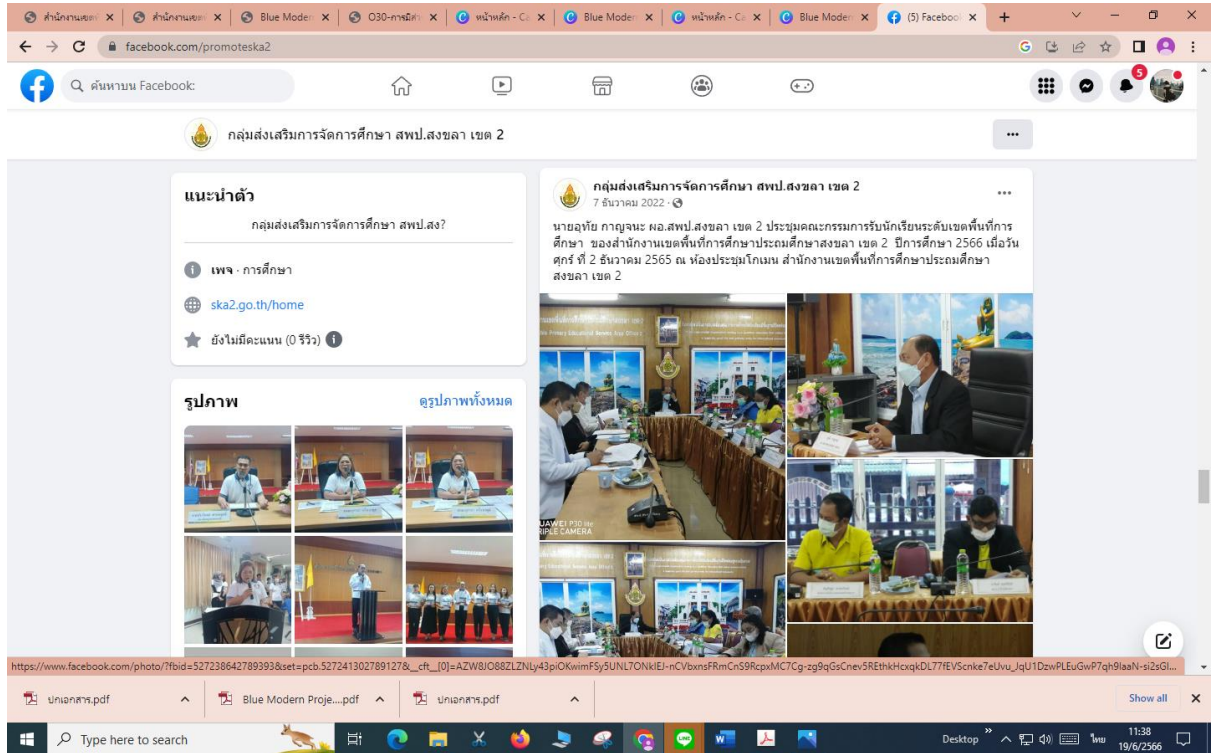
สำนักงานเขต | สำนักงานเขต | Blue Moder | O30-การมีส่ว | หน้าหลัก - Ca | Blue Moder | หน้าหลัก - Ca | Blue Moder | (5) Faceboo

facebook.com/promoteska2

ค้นหาบน Facebook:

5

กลุ่มส่งเสริมการจัดการศึกษา สพป.สงขลา เขต 2

แนะนำตัว

กลุ่มส่งเสริมการจัดการศึกษา สพป.สง?

เพจ · การศึกษา

ska2.go.th/home

ยังไม่มีคะแนน (0 รีวิว)

รูปภาพ

ดูรูปภาพทั้งหมด

กลุ่มส่งเสริมการจัดการศึกษา สพป.สงขลา เขต 2

7 ธันวาคม 2022 ·

นายอุทัย กาญจนะ ผอ.สพป.สงขลา เขต 2 ประชุมคณะกรรมการรับนักเรียนระดับเขตพื้นที่การศึกษา ของสำนักงานเขตพื้นที่การศึกษาประถมศึกษาสงขลา เขต 2 ปีการศึกษา 2566 เมื่อวันศุกร์ ที่ 2 ธันวาคม 2565 ณ ห้องประชุมโกเมน สำนักงานเขตพื้นที่การศึกษาประถมศึกษาสงขลา เขต 2

UAWEI P30 lite
RIPLE CAMERA

https://www.facebook.com/photo/?fbid=527238642789393&set=pcb.527241302789127&_cft_[0]=AZW8JO88ZLZNLy43piOKwimFSy5UNL7ONkIEJ-nCVbxnsFRmCnS9RcpxMC7Cg-zg9qGsCnev5REthkHcxqkDL77fEVScnke7eUvu_JqU1DzwPLEuGwP7qh9laaN-si2sGl...

ปกเอกสาร.pdf

Blue Modern Proje....pdf

ปกเอกสาร.pdf

Show all

Type here to search

Desktop

ไทย

11:38
19/6/2566